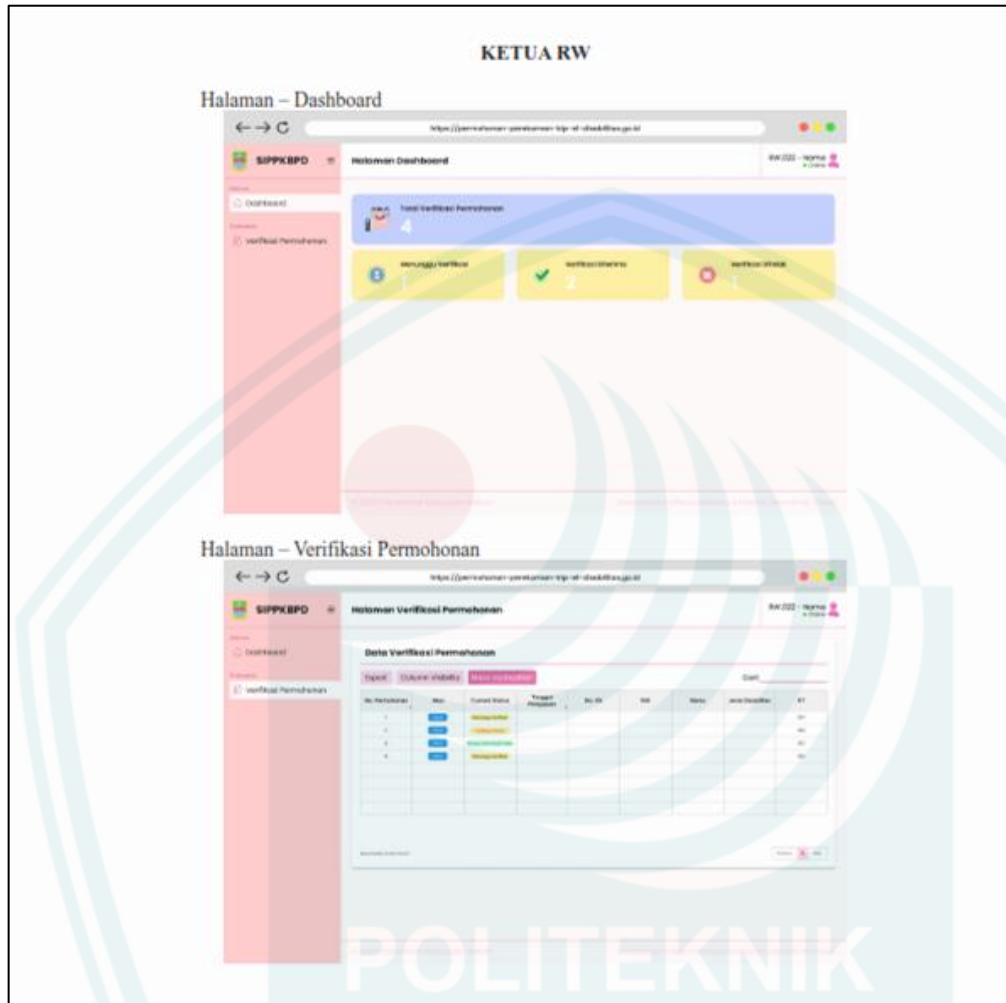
KETUA RW

Halaman – Dashboard

https://permohonan-pembuatan-ktp-el-disdukcapil.go.id

SIPPKBPD

Halaman Dashboard

RW 002 - Nama

Dashboard

Verifikasi Permohonan

Total Verifikasi Permohonan
4

Menunggu Verifikasi
1

Verifikasi Diterima
2

Verifikasi Ditolak
1

Halaman – Verifikasi Permohonan

https://permohonan-pembuatan-ktp-el-disdukcapil.go.id

SIPPKBPD

Halaman Verifikasi Permohonan

RW 002 - Nama

Dashboard

Verifikasi Permohonan

Data Verifikasi Permohonan

Export Column Visibility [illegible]

Cari:

| No. Permohonan | Aksi | Current Status | Tanggal Pengajuan | No. KK | NIK | Nama | Jenis Disabilitas | RT |
|---|---|---|---|---|---|---|---|---|
| 1 | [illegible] | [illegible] | | | | | | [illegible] |
| 2 | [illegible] | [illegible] | | | | | | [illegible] |
| 3 | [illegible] | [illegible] | | | | | | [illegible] |
| 4 | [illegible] | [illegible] | | | | | | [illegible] |

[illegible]

POLITEKNIK